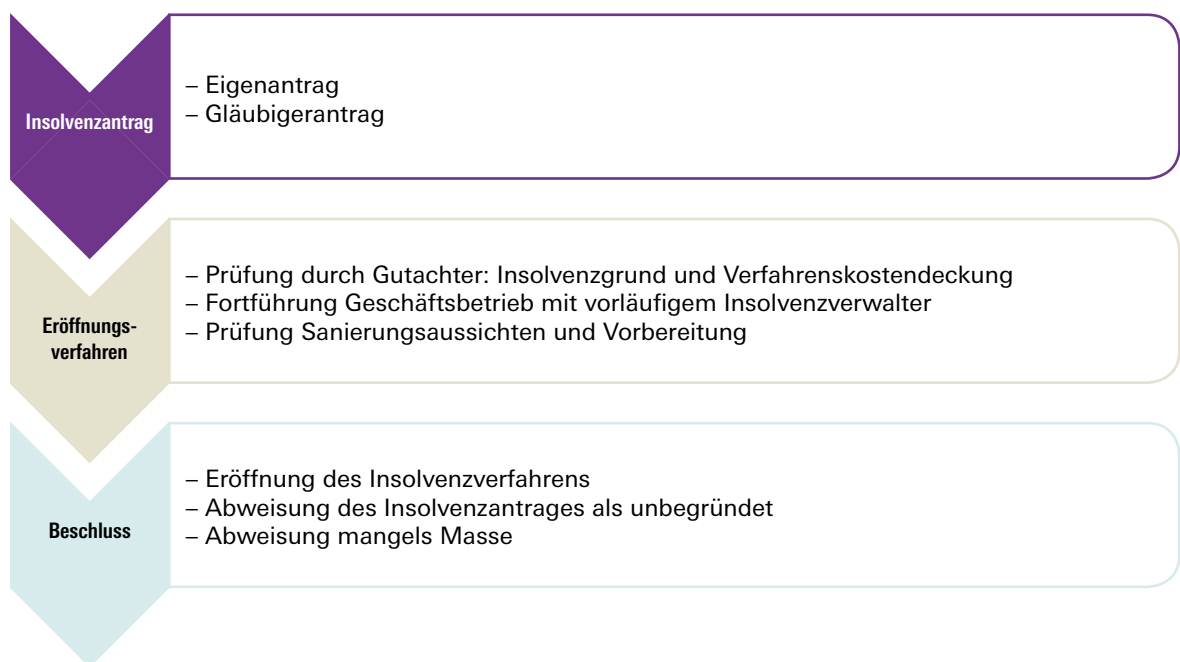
Insolvenzantrag

– Eigenantrag
– Gläubigerantrag

Eröffnungsverfahren

– Prüfung durch Gutachter: Insolvenzgrund und Verfahrenskostendeckung
– Fortführung Geschäftsbetrieb mit vorläufigem Insolvenzverwalter
– Prüfung Sanierungsaussichten und Vorbereitung

Beschluss

– Eröffnung des Insolvenzverfahrens
– Abweisung des Insolvenzantrages als unbegründet
– Abweisung mangels Masse